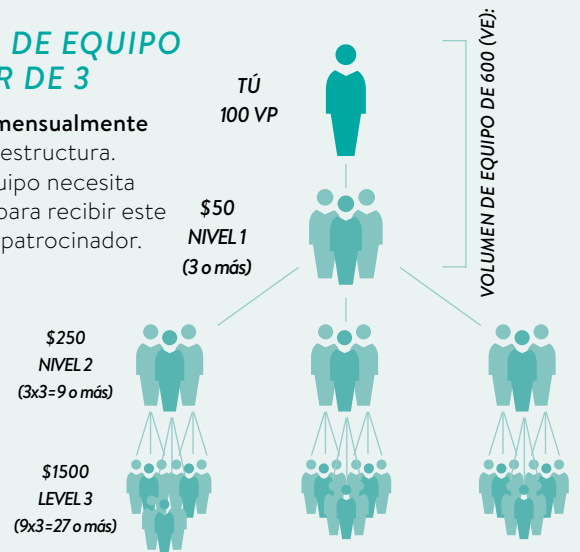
DE EQUIPO
R DE 3

mensualmente
estructura.
uipo necesita
para recibir este
patrocinador.

TÚ
100 VP

$50
NIVEL 1
(3 o más)

VOLUMEN DE EQUIPO DE 600 (VE):

$250
NIVEL 2
(3x3=9 o más)

$1500
LEVEL 3
(9x3=27 o más)